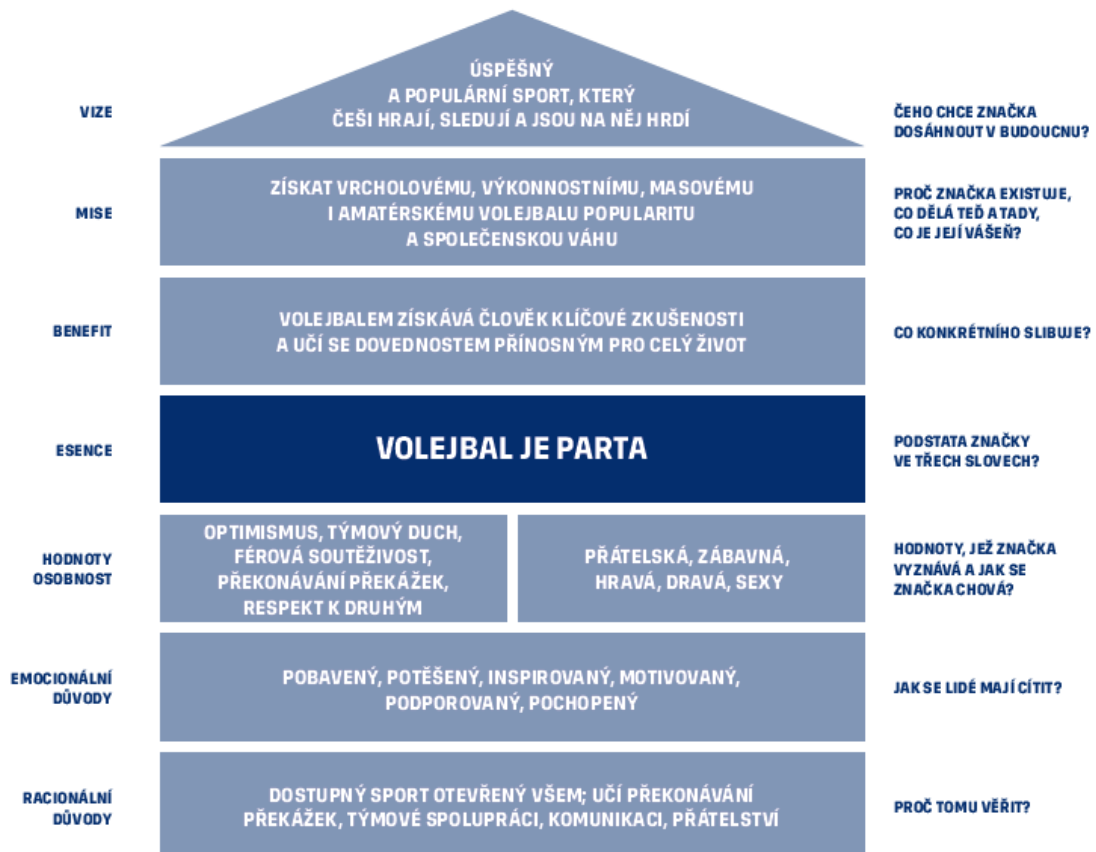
VIZE

ÚSPĚŠNÝ A POPULÁRNÍ SPORT, KTERÝ ČEŠI HRAJÍ, SLEDUJÍ A JSOU NA NĚJ HRDÍ

ČEHO CHCE ZNAČKA DOSÁHNOUT V BUDOUCNU?

MISE

ZÍSKAT VRCHOLOVÉMU, VÝKONNOSTNÍMU, MASOVÉMU I AMATÉRSKÉMU VOLEJBALU POPULARITU A SPOLEČENSKOU VÁHU

PROČ ZNAČKA EXISTUJE, CO DĚLÁ TEĎ A TADY, CO JE JEJÍ VÁŠEŇ?

BENEFIT

VOLEJBALEM ZÍSKÁVÁ ČLOVĚK KLÍČOVÉ ZKUŠENOSTI A UČÍ SE DOVEDNOSTEM PŘÍNOSNÝM PRO CELÝ ŽIVOT

CO KONKRÉTNÍHO SLIBUJE?

ESENCE

VOLEJBAL JE PARTA

PODSTATA ZNAČKY VE TŘECH SLOVECH?

HODNOTY OSOBNOST

OPTIMISMUS, TÝMOVÝ DUCH, FÉROVÁ SOUTĚŽIVOST, PŘEKONÁVÁNÍ PŘEKÁŽEK, RESPEKT K DRUHÝM

PŘÁTELSKÁ, ZÁBAVNÁ, HRAVÁ, DRAVÁ, SEXY

HODNOTY, JEŽ ZNAČKA VYZNÁVÁ A JAK SE ZNAČKA CHOVÁ?

EMOCIONÁLNÍ DŮVODY

POBAVENÝ, POTĚŠENÝ, INSPIROVANÝ, MOTIVOVANÝ, PODPOROVANÝ, POCHOPENÝ

JAK SE LIDÉ MAJÍ CÍTIT?

RACIONÁLNÍ DŮVODY

DOSTUPNÝ SPORT OTEVŘENÝ VŠEM; UČÍ PŘEKONÁVÁNÍ PŘEKÁŽEK, TÝMOVÉ SPOLUPRÁCI, KOMUNIKACI, PŘÁTELSTVÍ

PROČ TOMU VĚŘIT?